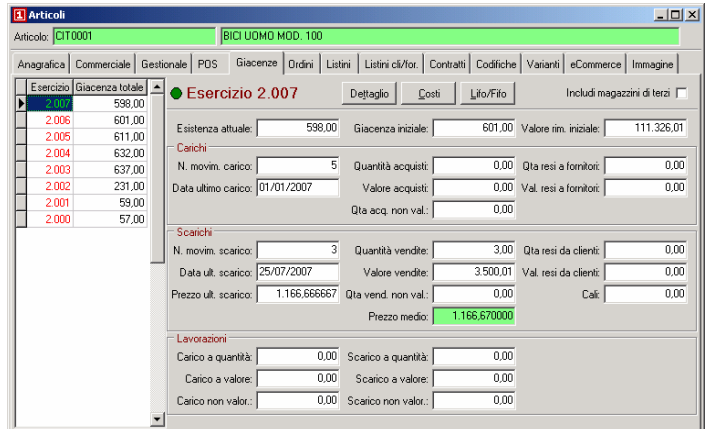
1 Articoli

Articolo: CIT0001 BICI UOMO MOD. 100

Anagrafica | Commerciale | Gestionale | POS | Giacenze | Ordini | Listini | Listini cli/for. | Contratti | Codifiche | Varianti | eCommerce | Immagine

| Esercizio | Giacenza totale |
|---|---|
| 2.007 | 598,00 |
| 2.006 | 601,00 |
| 2.005 | 611,00 |
| 2.004 | 632,00 |
| 2.003 | 637,00 |
| 2.002 | 231,00 |
| 2.001 | 59,00 |
| 2.000 | 57,00 |

Esercizio 2.007

Dettaglio Costi Lifo/Fifo

Includi magazzini di terzi

Esistenza attuale: 598,00 Giacenza iniziale: 601,00 Valore rim. iniziale: 111.326,01

Carichi
N. movim. carico: 5 Quantità acquisti: 0,00 Qta resi a fornitori: 0,00
Data ultimo carico: 01/01/2007 Valore acquisti: 0,00 Val. resi a fornitori: 0,00
Qta acq. non val.: 0,00

Scarichi
N. movim. scarico: 3 Quantità vendite: 3,00 Qta resi da clienti: 0,00
Data ult. scarico: 25/07/2007 Valore vendite: 3.500,01 Val. resi da clienti: 0,00
Prezzo ult. scarico: 1.166,666667 Qta vend. non val.: 0,00 Cali: 0,00
Prezzo medio: 1.166,670000

Lavorazioni
Carico a quantità: 0,00 Scarico a quantità: 0,00
Carico a valore: 0,00 Scarico a valore: 0,00
Carico non valor.: 0,00 Scarico non valor.: 0,00